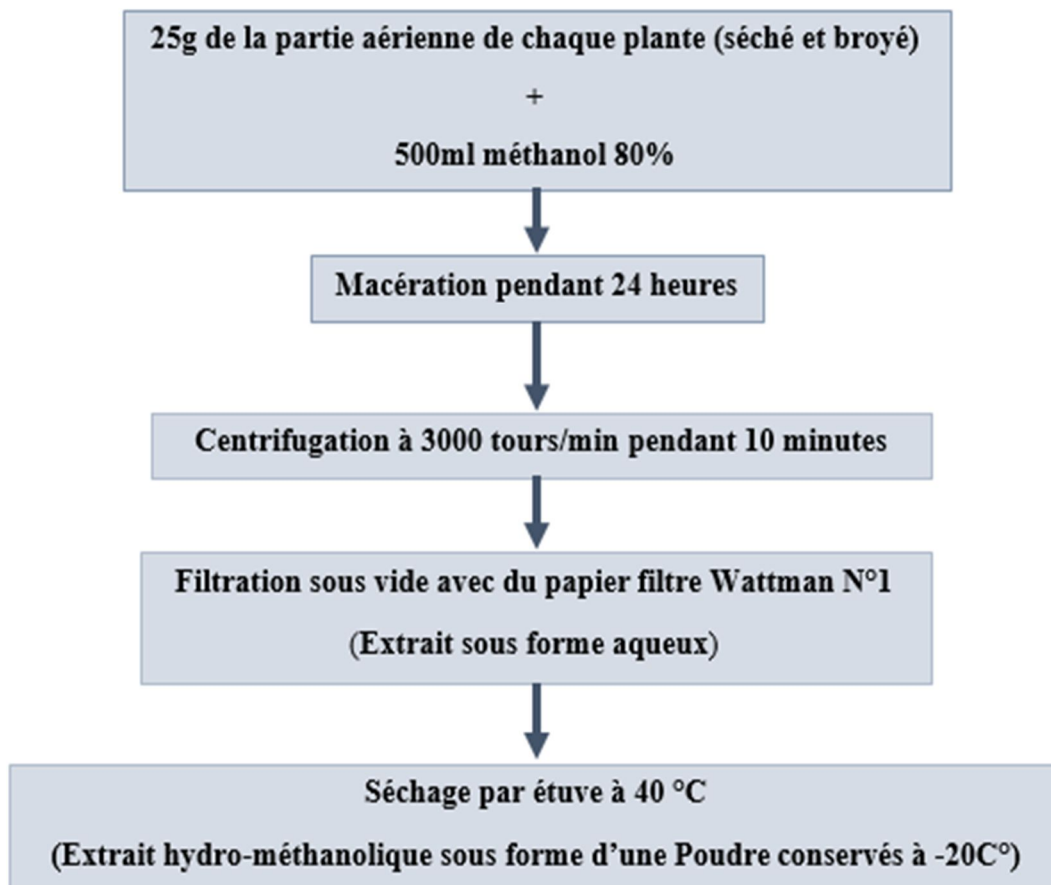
25g de la partie aérienne de chaque plante (séché et broyé)

+

500ml méthanol 80%

Macération pendant 24 heures

Centrifugation à 3000 tours/min pendant 10 minutes

Filtration sous vide avec du papier filtre Wattman N°1

(Extrait sous forme aqueux)

Séchage par étuve à 40 °C

(Extrait hydro-méthanolique sous forme d'une Poudre conservés à -20C°)